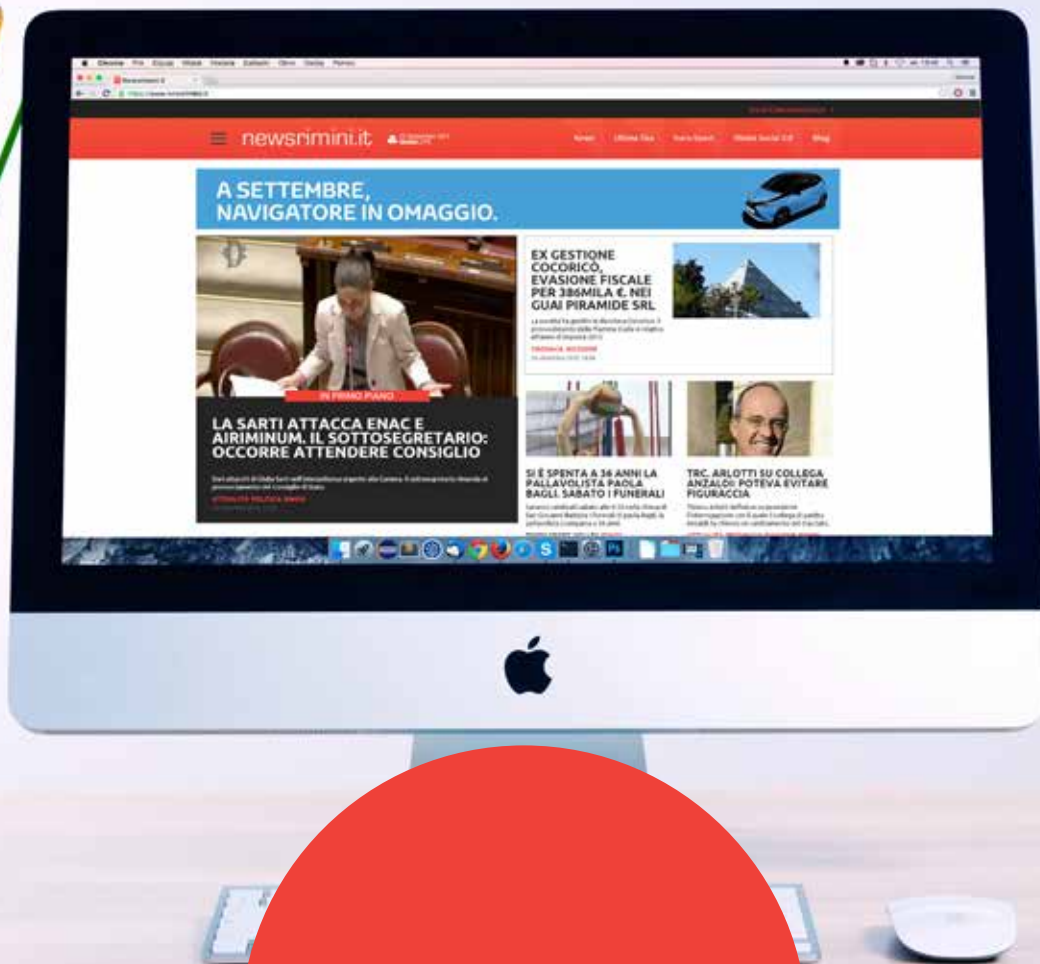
newsrimini.it

A SETTEMBRE, NAVIGATORE IN OMAGGIO.

IN PRIMO PIANO

LA SARTI ATTACCA ENAC E AIRIMINUM. IL SOTTOSEGRETARIO: OCCORRE ATTENDERE CONSIGLIO

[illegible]

EX GESTIONE COCORICÒ, EVASIONE FISCALE PER 386MILA €. NEI GUAI PIRAMIDE SRL

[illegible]

SI È SPENTA A 36 ANNI LA PALLAVOLISTA PAOLA BAGLI. SABATO I FUNERALI

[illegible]

TRC. ARLOTTI SU COLLEGA ANZALDI: POTEVA EVITARE FIGURACCIA

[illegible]